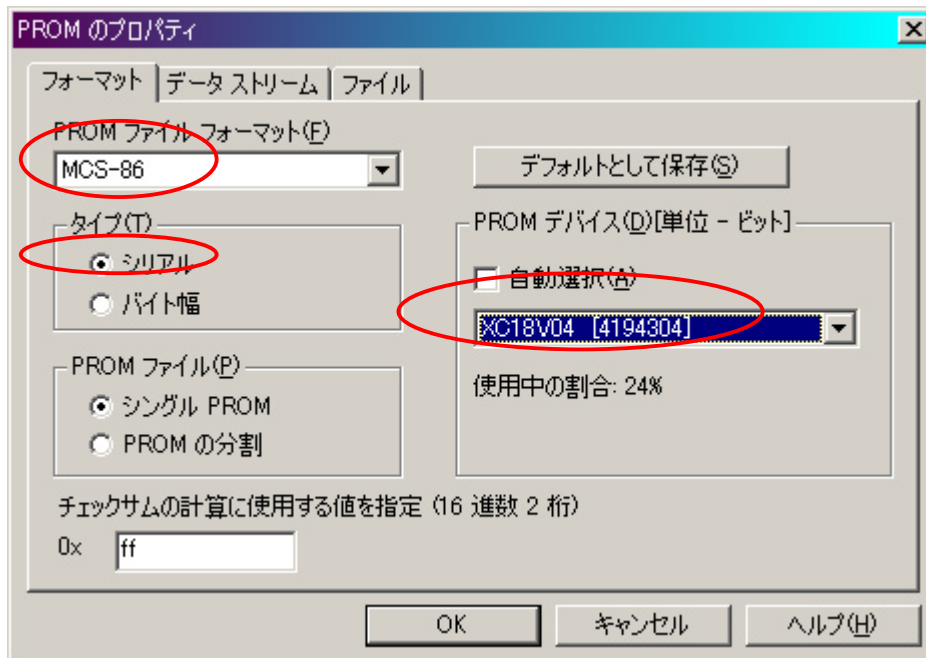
PROM のプロパティ
×

フォーマット | データ ストリーム | ファイル

PROM ファイル フォーマット(F)
MCS-86

デフォルトとして保存(S)

タイプ(T)
シリアル
バイト幅

PROM デバイス(D)[単位 - ビット]
自動選択(A)
XC18V04 [4194304]
使用中の割合: 24%

PROM ファイル(P)
シングル PROM
PROM の分割

チェックサムの計算に使用する値を指定 (16 進数 2 桁)
0x ff

OK
キャンセル
ヘルプ(H)